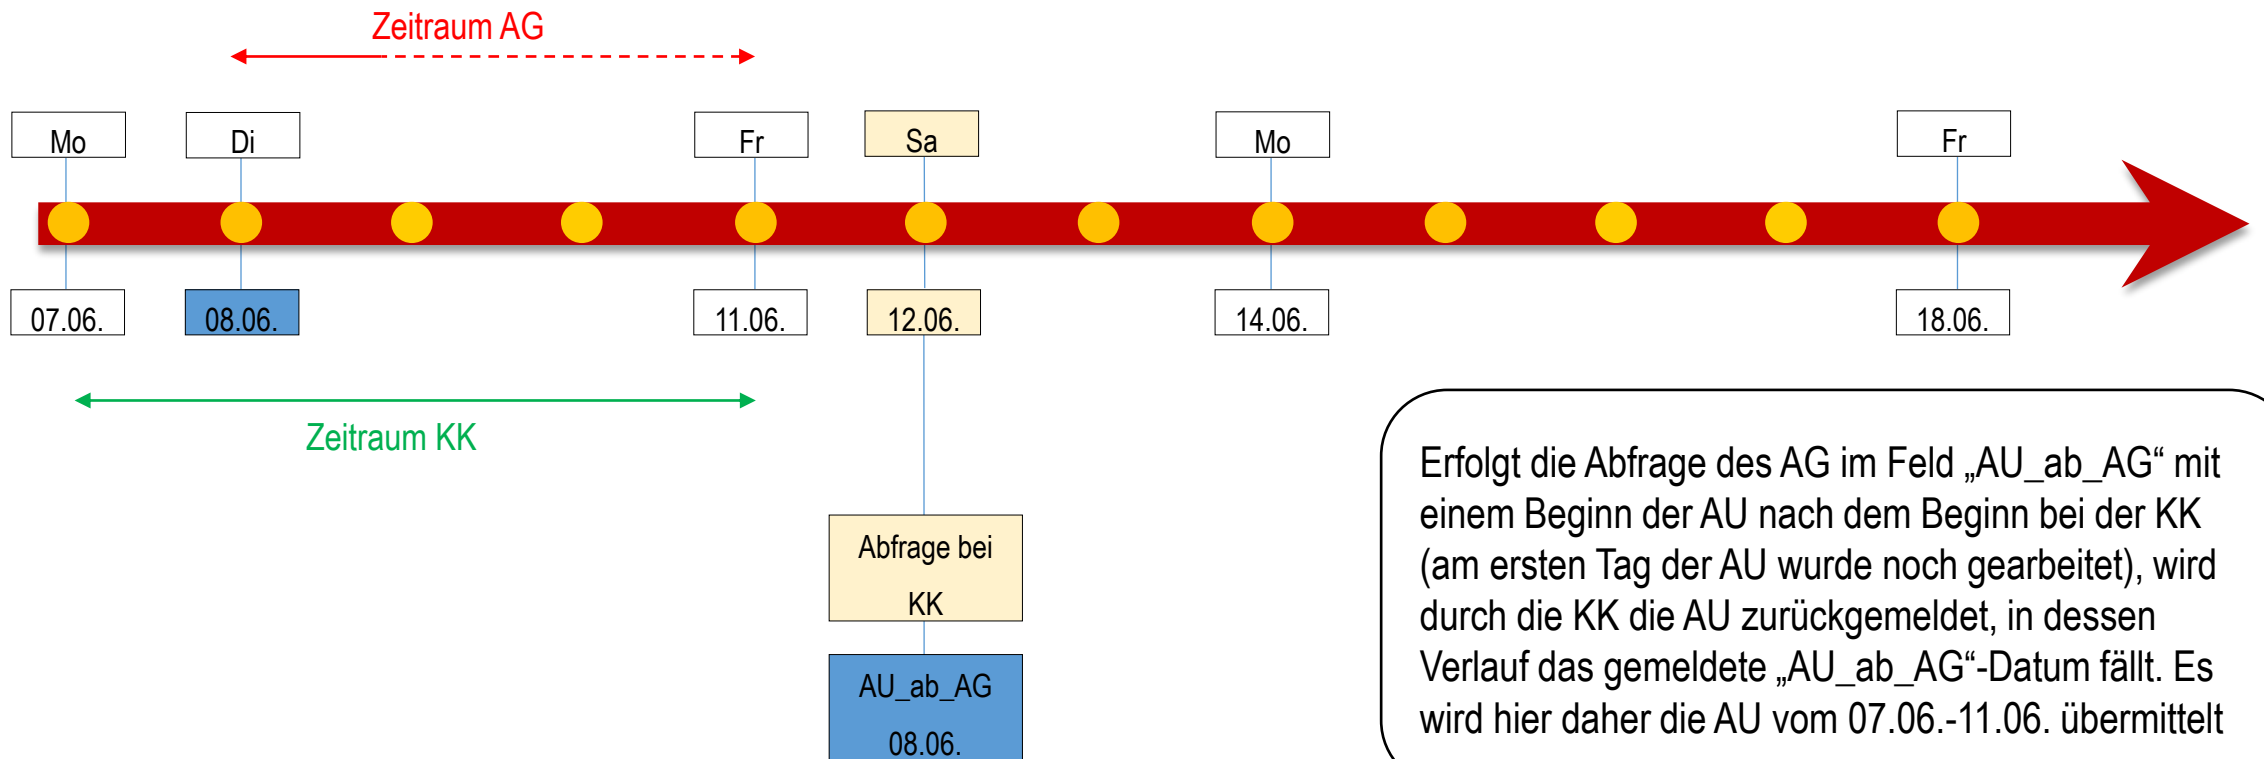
Zeitraum AG

Mo
Di
Fr
Sa
Mo
Fr

07.06.
08.06.
11.06.
12.06.
14.06.
18.06.

Zeitraum KK

Abfrage bei KK

AU_ab_AG 08.06.

Erfolgt die Abfrage des AG im Feld „AU_ab_AG“ mit einem Beginn der AU nach dem Beginn bei der KK (am ersten Tag der AU wurde noch gearbeitet), wird durch die KK die AU zurückgemeldet, in dessen Verlauf das gemeldete „AU_ab_AG“-Datum fällt. Es wird hier daher die AU vom 07.06.-11.06. übermittelt